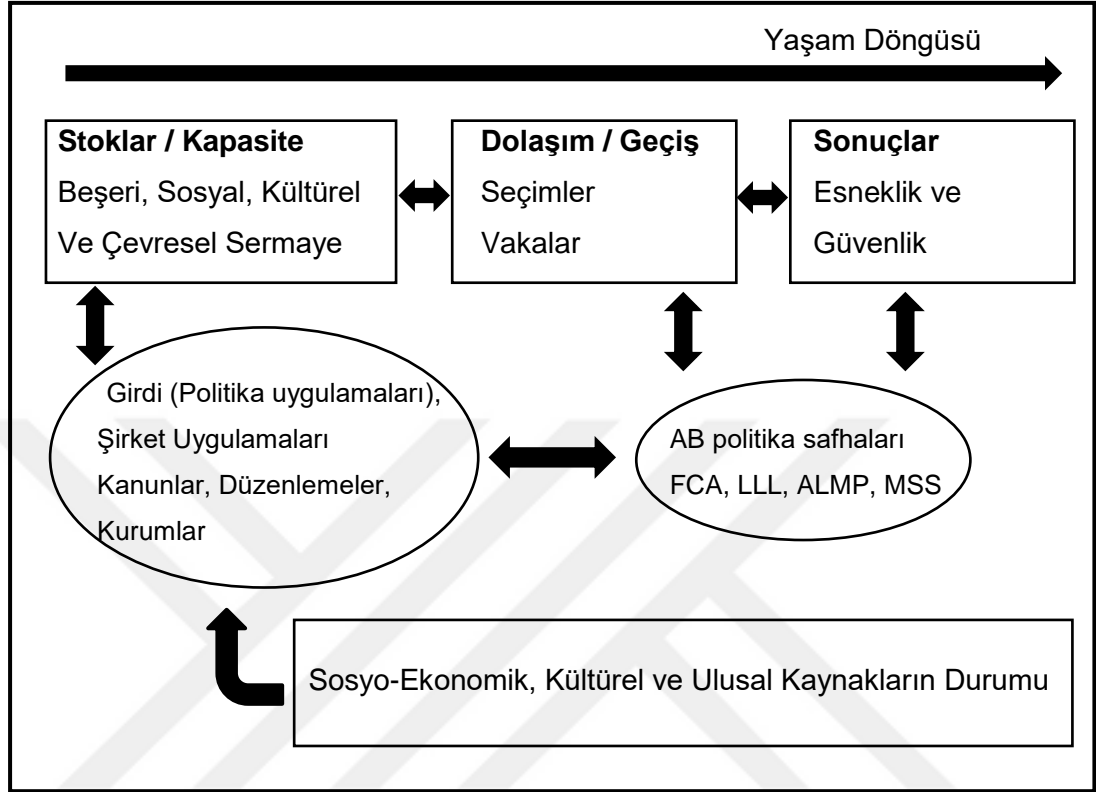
Yaşam Döngüsü

**Stoklar / Kapasite**
Beşeri, Sosyal, Kültürel
Ve Çevresel Sermaye

**Dolaşım / Geçiş**
Seçimler
Vakalar

**Sonuçlar**
Esneklik ve
Güvenlik

Girdi (Politika uygulamaları),
Şirket Uygulamaları
Kanunlar, Düzenlemeler,
Kurumlar

AB politika safhaları
FCA, LLL, ALMP, MSS

Sosyo-Ekonomik, Kültürel ve Ulusal Kaynakların Durumu